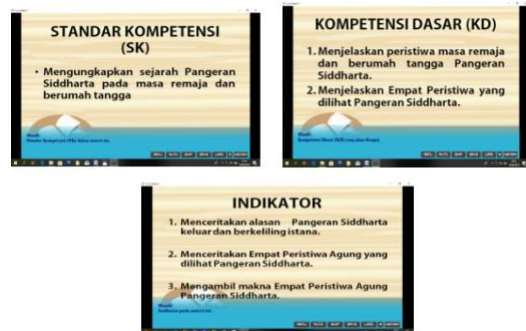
STANDAR KOMPETENSI (SK)

• Mengungkapkan sejarah Pangeran Siddharta pada masa remaja dan berumah tangga

KOMPETENSI DASAR (KD)

1. Menjelaskan peristiwa masa remaja dan berumah tangga Pangeran Siddharta.

2. Menjelaskan Empat Peristiwa yang dilihat Pangeran Siddharta.

INDIKATOR

1. Menceritakan alasan Pangeran Siddharta keluar dan berkeliling istana.

2. Menceritakan Empat Peristiwa Agung yang dilihat Pangeran Siddharta.

3. Mengambil makna Empat Peristiwa Agung Pangeran Siddharta.